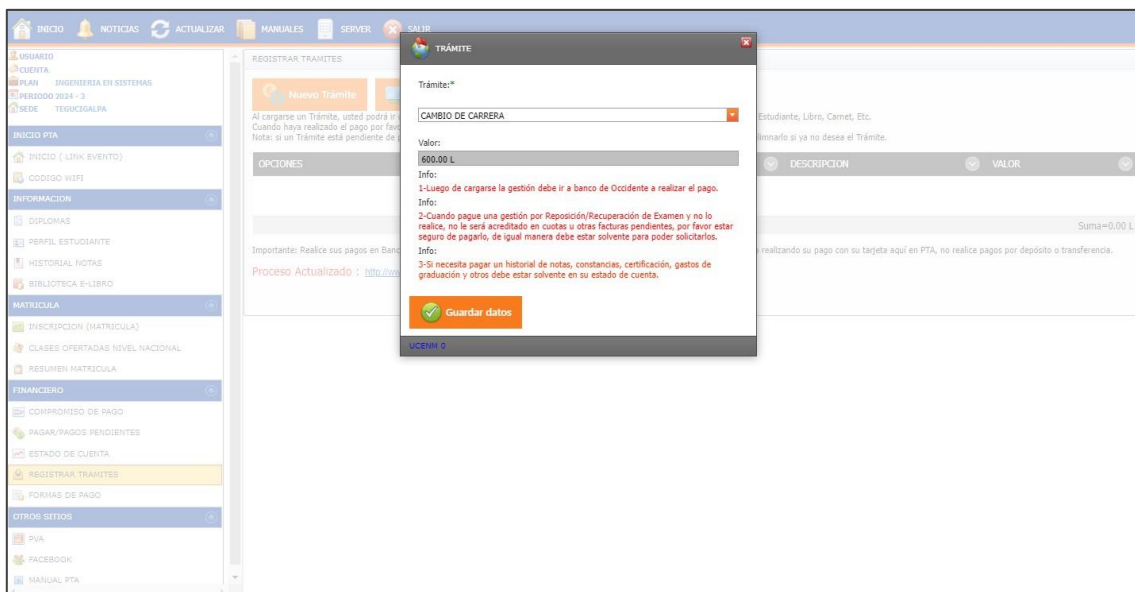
INICIO NOTICIAS ACTUALIZAR MANUALES SERVER SALIR

USUARIO
CUENTA
PLAN INGENIERIA EN SISTEMAS
PERIODO 2024 - 3
SEDE TEGUCIGALPA

INICIO PTA
INICIO ( LINK EVENTO)
CODIGO WIFI
INFORMACION
DIPLOMAS
PERFIL ESTUDIANTE
HISTORIAL NOTAS
BIBLIOTECA E-LIBRO
MATRICULA
INSCRIPCION (MATRICULA)
CLASES OFERTADAS NIVEL NACIONAL
RESUMEN MATRICULA
FINANCIERO
COMPROMISO DE PAGO
PAGAR/PAGOS PENDIENTES
ESTADO DE CUENTA
REGISTRAR TRAMITES
FORMAS DE PAGO
OTROS SITIOS
PVA
FACEBOOK
MANUAL PTA

REGISTRAR TRAMITES

Nuevo Trámite

Al cargarse un Trámite, usted podrá ir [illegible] Estudiante, Libro, Carnet, Etc.
Cuando haya realizado el pago por fav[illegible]
Nota: si un Trámite está pendiente de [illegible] liminarlo si ya no desea el Trámite.

OPCIONES | DESCRIPCION | VALOR

Suma=0.00 L

Importante: Realice sus pagos en Banc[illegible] realizando su pago con su tarjeta aquí en PTA, no realice pagos por depósito o transferencia.

Proceso Actualizado : http://w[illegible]

TRÁMITE

Trámite:*

CAMBIO DE CARRERA

Valor:
600.00 L

Info:
1-Luego de cargarse la gestión debe ir a banco de Occidente a realizar el pago.

Info:
2-Cuando pague una gestión por Reposición/Recuperación de Examen y no lo realice, no le será acreditado en cuotas u otras facturas pendientes, por favor estar seguro de pagarlo, de igual manera debe estar solvente para poder solicitarlos.

Info:
3-Si necesita pagar un historial de notas, constancias, certificación, gastos de graduación y otros debe estar solvente en su estado de cuenta.

Guardar datos

UCENM ©